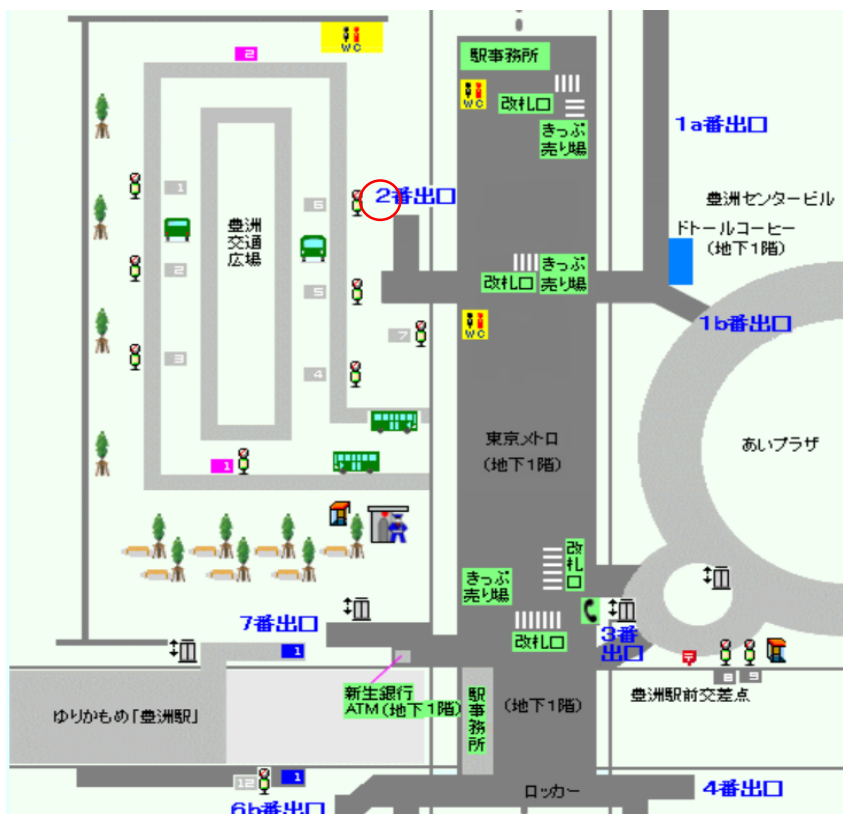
WC
2
駅事務所
WC
改札口
1a番出口
きっぷ売り場
1
6
2番出口
豊洲センタービル
豊洲交通広場
ドトールコーヒー（地下1階）
2
5
改札口
きっぷ売り場
1b番出口
7
WC
3
4
あいプラザ
東京メトロ（地下1階）
1
改札口
きっぷ売り場
7番出口
改札口
3番出口
1
8
9
新生銀行ATM（地下1階）
駅事務所
（地下1階）
豊洲駅前交差点
ゆりかもめ「豊洲駅」
12
1
ロッカー
4番出口
6b番出口